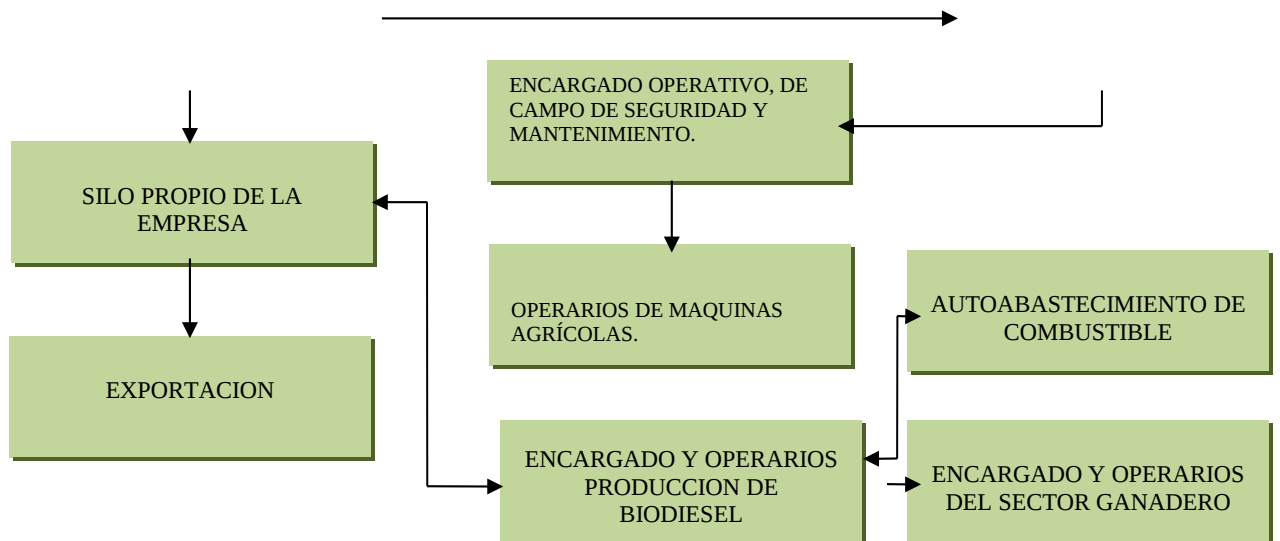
ENCARGADO OPERATIVO, DE CAMPO DE SEGURIDAD Y MANTENIMIENTO.

SILO PROPIO DE LA EMPRESA

OPERARIOS DE MAQUINAS AGRÍCOLAS.

AUTOABASTECIMIENTO DE COMBUSTIBLE

EXPORTACION

ENCARGADO Y OPERARIOS PRODUCCION DE BIODIESEL

ENCARGADO Y OPERARIOS DEL SECTOR GANADERO